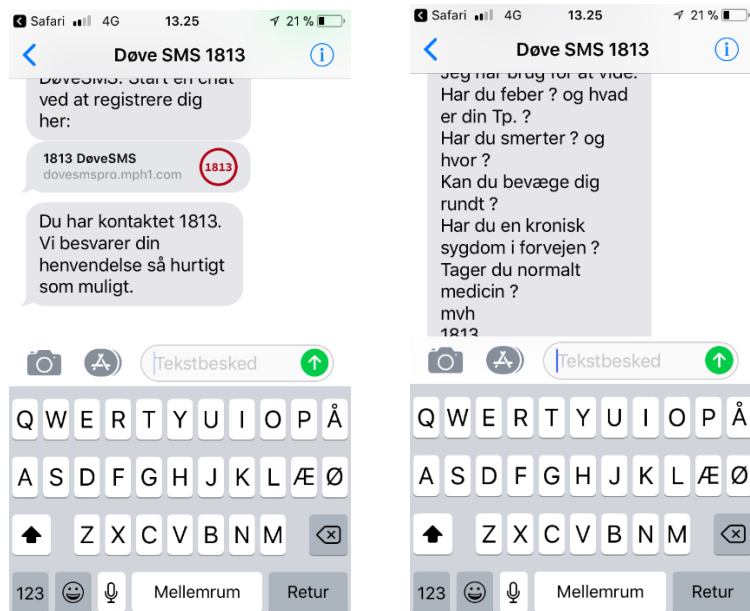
Safari 4G 13.25 21 %

Døve SMS 1813

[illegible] ved at registrere dig her:

1813 DøveSMS
dovesmspro.mph1.com
1813

Du har kontaktet 1813. Vi besvarer din henvendelse så hurtigt som muligt.

Tekstbesked

Q W E R T Y U I O P Å
A S D F G H J K L Æ Ø
Z X C V B N M
123 Mellemrum Retur

Safari 4G 13.25 21 %

Døve SMS 1813

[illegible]
Har du feber ? og hvad er din Tp. ?
Har du smerter ? og hvor ?
Kan du bevæge dig rundt ?
Har du en kronisk sygdom i forvejen ?
Tager du normalt medicin ?
mvh
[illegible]

Tekstbesked

Q W E R T Y U I O P Å
A S D F G H J K L Æ Ø
Z X C V B N M
123 Mellemrum Retur